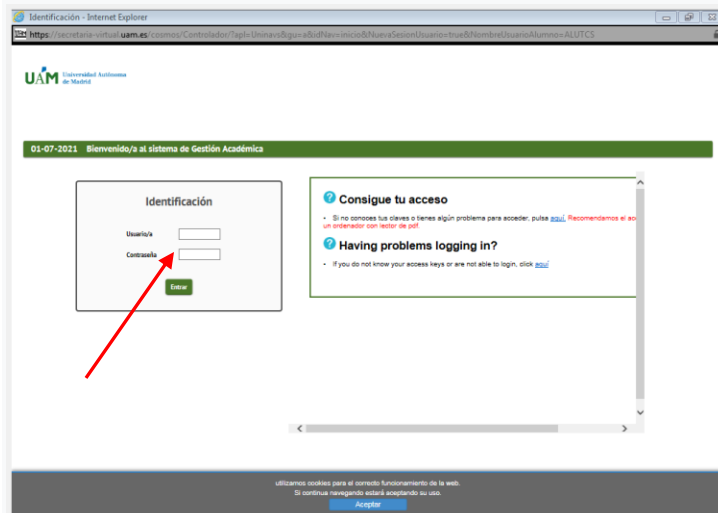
Identificación - Internet Explorer

https://secretaria-virtual.uam.es/cosmos/Controlador/?apl=Uninav&gu=a&idNav=inicio&NuevaSesionUsuario=true&NombreUsuarioAlumno=ALUTCS

UAM Universidad Autónoma de Madrid

01-07-2021 Bienvenido/a al sistema de Gestión Académica

Identificación

Usuario/a

Contraseña

Entrar

Consigue tu acceso

• Si no conoces tus claves o tienes algún problema para acceder, pulsa aquí. Recomendamos el acc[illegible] un ordenador con lector de pdf.

Having problems logging in?

• If you do not know your access keys or are not able to login, click aquí

utilizamos cookies para el correcto funcionamiento de la web.
Si continua navegando estará aceptando su uso.

Aceptar